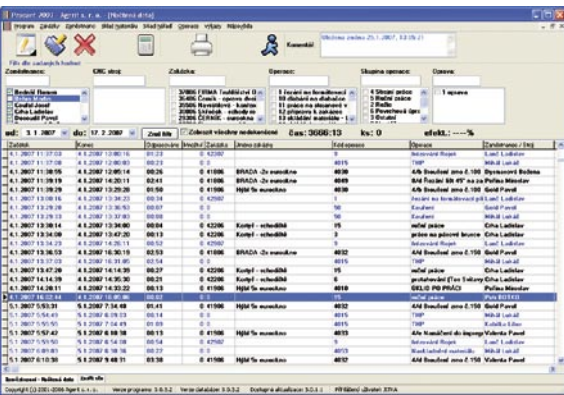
Prasert 2007 - Agent s.r.o. - [Nošené data]

Filtr dle zadaných hodnot

Zaměstnanec: | CNC stroj: | Zakázka: | Operace: | Skupina operace: | Opera:

od: 3.1.2007 do: 17.2.2007 Zruš filtr Zobrazit všechny nedokončené čas: 3666:13 ks: 0 efekt.: ---%

| Začátek | Konec | Odpracováno | Zakázka | Jméno zakázky | Kód operace | Operace | Zaměstnanec / Stroj |
|---|---|---|---|---|---|---|---|
| 4.1.2007 11:37:03 | 4.1.2007 12:00:37 | 00:23 | | | | | |
| 4.1.2007 11:37:08 | 4.1.2007 12:00:03 | 00:23 | | | 4015 | | |
| 4.1.2007 11:38:55 | 4.1.2007 12:05:14 | 00:26 | | | 4030 | | |
| 4.1.2007 11:39:19 | 4.1.2007 14:20:11 | 02:41 | | | 4030 | | |
| 4.1.2007 11:39:29 | 4.1.2007 13:29:28 | 01:50 | | | 4032 | | |
| 4.1.2007 13:08:16 | 4.1.2007 13:34:23 | 00:34 | | | | | |
| 4.1.2007 13:29:28 | 4.1.2007 13:30:50 | 00:01 | | | 50 | | |
| 4.1.2007 13:29:33 | 4.1.2007 13:37:03 | 00:08 | | | 50 | | |
| 4.1.2007 13:30:14 | 4.1.2007 13:34:00 | 00:04 | | | 15 | | |
| 4.1.2007 13:34:06 | 4.1.2007 13:47:20 | 00:13 | | | 23 | | |
| 4.1.2007 13:34:23 | 4.1.2007 13:35:50 | 00:01 | | | 4015 | | |
| 4.1.2007 13:36:53 | 4.1.2007 16:30:19 | 02:53 | | | 4032 | | |
| 4.1.2007 13:37:03 | 4.1.2007 13:41:05 | 00:04 | | | | | |
| 4.1.2007 13:47:20 | 4.1.2007 14:14:39 | 00:27 | | | 15 | | |
| 4.1.2007 14:14:39 | 4.1.2007 14:55:30 | 00:21 | | | 6 | | |
| 4.1.2007 14:20:11 | 4.1.2007 14:33:22 | 00:13 | | | 4010 | | |
| 4.1.2007 16:02:14 | 4.1.2007 16:05:06 | 00:03 | | | 15 | | |
| 5.1.2007 5:53:31 | 5.1.2007 7:14:48 | 01:41 | | | 4032 | | |
| 5.1.2007 5:54:49 | 5.1.2007 6:09:23 | 00:14 | | | 4015 | | |
| 5.1.2007 5:55:50 | 5.1.2007 7:14:49 | 01:09 | | | 4015 | | |
| 5.1.2007 5:57:42 | 5.1.2007 6:08:18 | 00:13 | | | 4033 | | |
| 5.1.2007 5:58:50 | 5.1.2007 6:54:38 | 00:54 | | | 4015 | | |
| 5.1.2007 6:00:01 | 5.1.2007 6:28:18 | 00:27 | | | 4033 | | |
| 5.1.2007 6:10:30 | 5.1.2007 6:33:19 | 00:23 | | | 4015 | | |